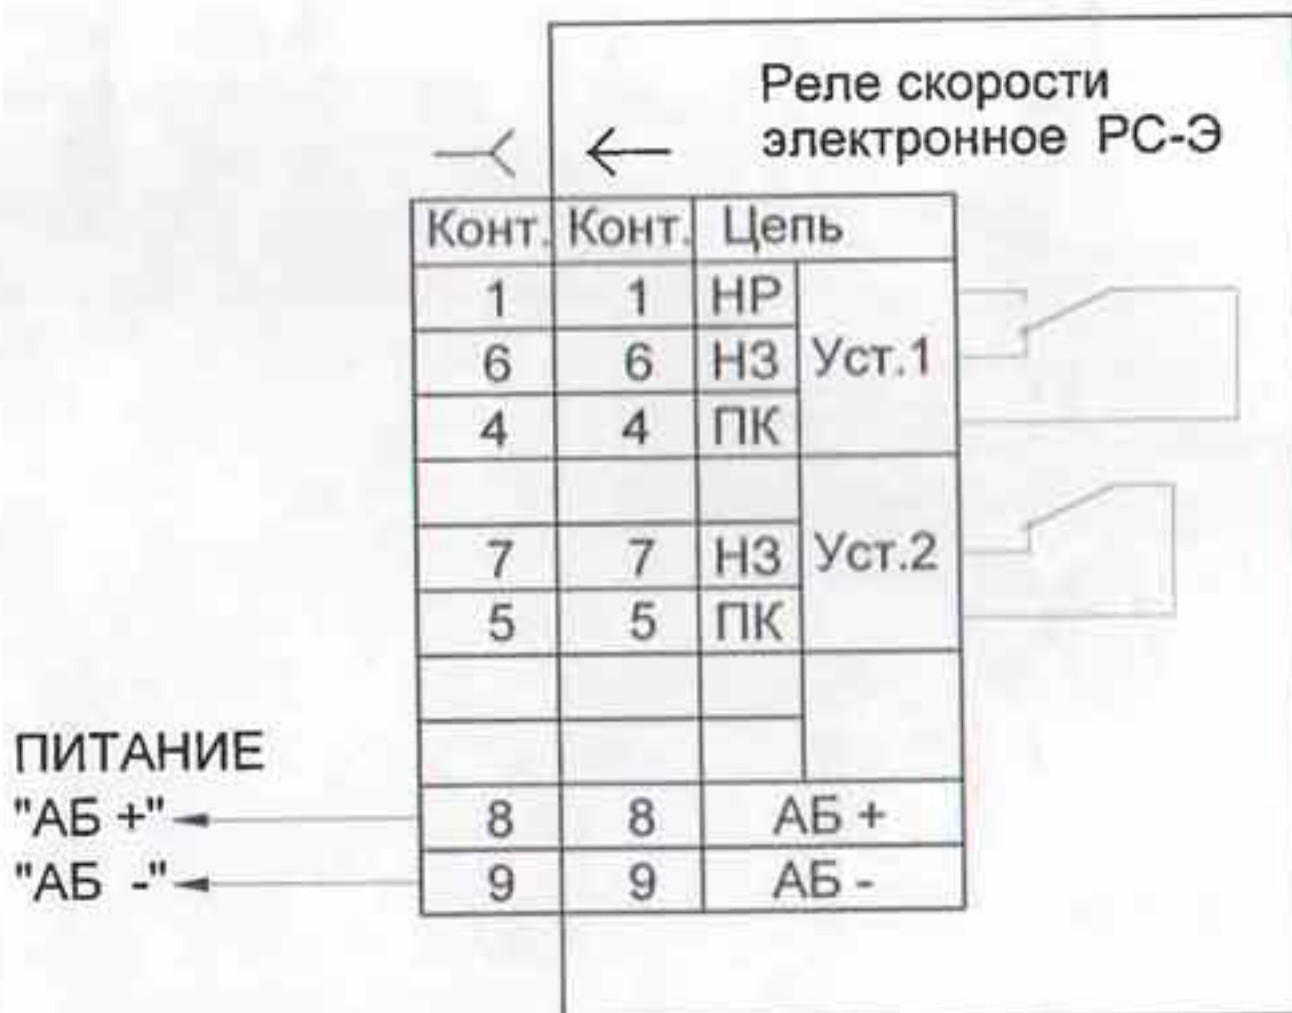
Реле скорости электронное РС-Э

| Конт. | Конт. | Цепь | |
|---|---|---|---|
| 1 | 1 | НР | Уст.1 |
| 6 | 6 | НЗ | |
| 4 | 4 | ПК | |
| | | | Уст.2 |
| 7 | 7 | НЗ | |
| 5 | 5 | ПК | |
| | | | |
| | | | |
| 8 | 8 | АБ + | |
| 9 | 9 | АБ - | |

ПИТАНИЕ
"АБ +"
"АБ -"